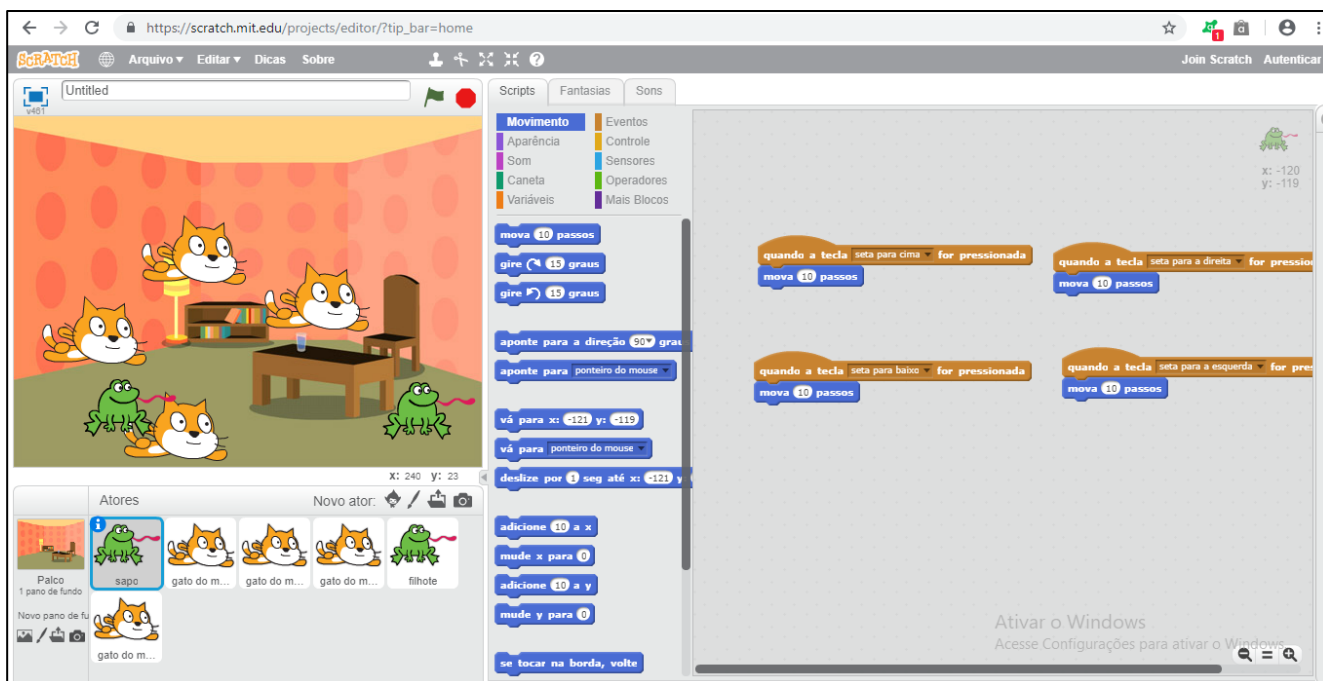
https://scratch.mit.edu/projects/editor/?tip_bar=home

SCRATCH Arquivo ▾ Editar ▾ Dicas Sobre

Join Scratch Autenticar

v461 Untitled

Scripts Fantasias Sons

Movimento Eventos
Aparência Controle
Som Sensores
Caneta Operadores
Variáveis Mais Blocos

mova 10 passos
gire 15 graus
gire 15 graus
aponte para a direção 90▾ grau
aponte para ponteiro do mouse ▾
vá para x: -121 y: -119
vá para ponteiro do mouse ▾
deslize por 1 seg até x: -121 y
adicione 10 a x
mude x para 0
adicione 10 a y
mude y para 0
se tocar na borda, volte

x: -120
y: -119

quando a tecla seta para cima ▾ for pressionada
mova 10 passos

quando a tecla seta para a direita ▾ for pressio
mova 10 passos

quando a tecla seta para baixo ▾ for pressionada
mova 10 passos

quando a tecla seta para a esquerda ▾ for pres
mova 10 passos

x: 240 y: 23

Atores Novo ator:

Palco
1 pano de fundo

Novo pano de fu

sapo gato do m... gato do m... gato do m... filhote
gato do m...

Ativar o Windows
Acesse Configurações para ativar o Windows.